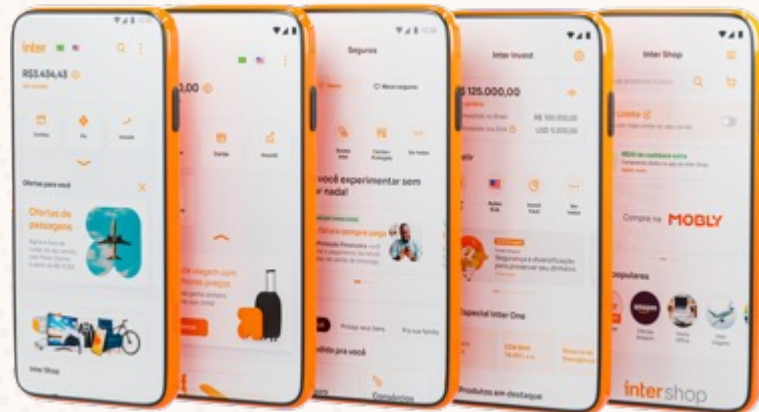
inter

R$3.434,43

Cartões

Pix

Investir

Ofertas para você

Ofertas de passagem

Inter Shop

,00

Cartão

Investir

de viagem com
elhores preços

Seguros

Meus seguros

você experimentar sem
nada!

Proteção Financeira

Inter Invest

R$ 125.000,00

R$ 100.000,00

USD 5.000,00

Segurança e diversificação

Especial Inter One

Produtos em destaque

Inter Shop

Compre na MOBLY

populares

amazon

intershop